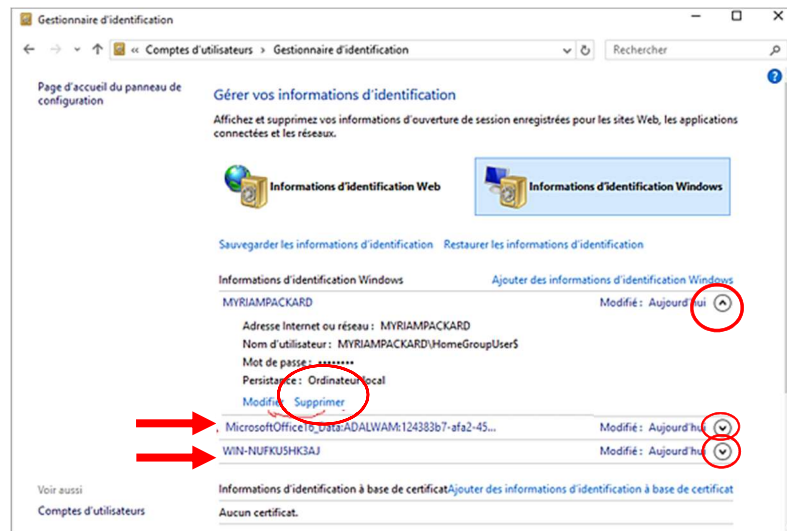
Gestionnaire d'identification

« Comptes d'utilisateurs > Gestionnaire d'identification

Rechercher

Page d'accueil du panneau de configuration

Gérer vos informations d'identification

Affichez et supprimez vos informations d'ouverture de session enregistrées pour les sites Web, les applications connectées et les réseaux.

Informations d'identification Web

Informations d'identification Windows

Sauvegarder les informations d'identification   Restaurer les informations d'identification

Informations d'identification Windows   Ajouter des informations d'identification Windows

MYRIAMPACKARD   Modifié : Aujourd'hui

Adresse Internet ou réseau : MYRIAMPACKARD
Nom d'utilisateur : MYRIAMPACKARD\HomeGroupUser$
Mot de passe : ••••••••
Persistance : Ordinateur local

Modifier   Supprimer

MicrosoftOffice16_Data:ADALWAM:124383b7-afa2-45...   Modifié : Aujourd'hui

WIN-NUFKU5HK3AJ   Modifié : Aujourd'hui

Voir aussi

Comptes d'utilisateurs

Informations d'identification à base de certificat   Ajouter des informations d'identification à base de certificat

Aucun certificat.